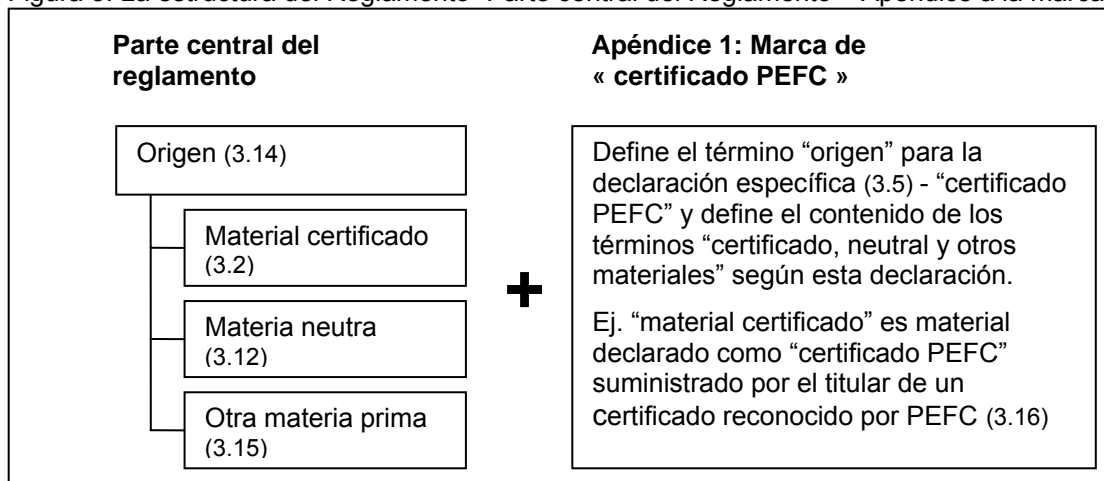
Figura 3: La estructura del Reglamento - Parte central del Reglamento + Apéndice a la marca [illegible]

Parte central del reglamento

Origen (3.14)

Material certificado (3.2)

Materia neutra (3.12)

Otra materia prima (3.15)

+

Apéndice 1: Marca de « certificado PEFC »

Define el término "origen" para la declaración específica (3.5) - "certificado PEFC" y define el contenido de los términos "certificado, neutral y otros materiales" según esta declaración.

Ej. "material certificado" es material declarado como "certificado PEFC" suministrado por el titular de un certificado reconocido por PEFC (3.16)